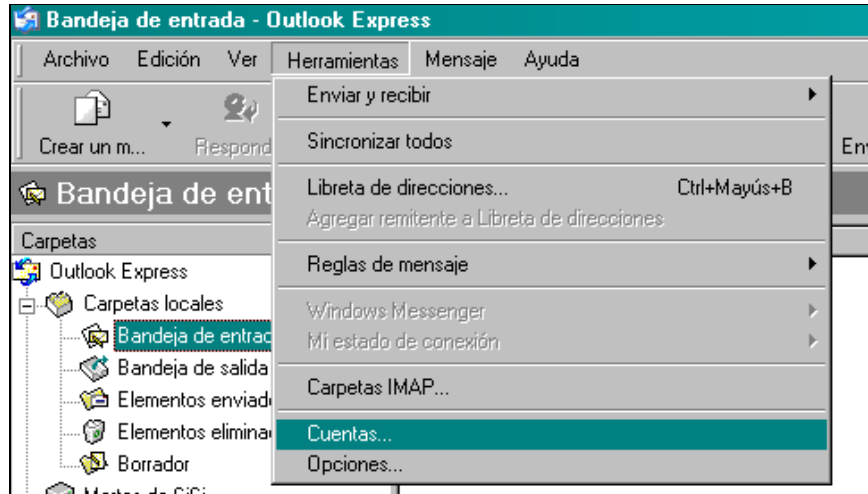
Bandeja de entrada - Outlook Express

Archivo Edición Ver Herramientas Mensaje Ayuda

Crear un m... Respond

Bandeja de ent

Carpetas

Outlook Express

Carpetas locales

Bandeja de entrad

Bandeja de salida

Elementos enviad

Elementos elimina

Borrador

Enviar y recibir

Sincronizar todos

Libreta de direcciones... Ctrl+Mayús+B

Agregar remitente a Libreta de direcciones

Reglas de mensaje

Windows Messenger

Mi estado de conexión

Carpetas IMAP...

Cuentas...

Opciones...

En